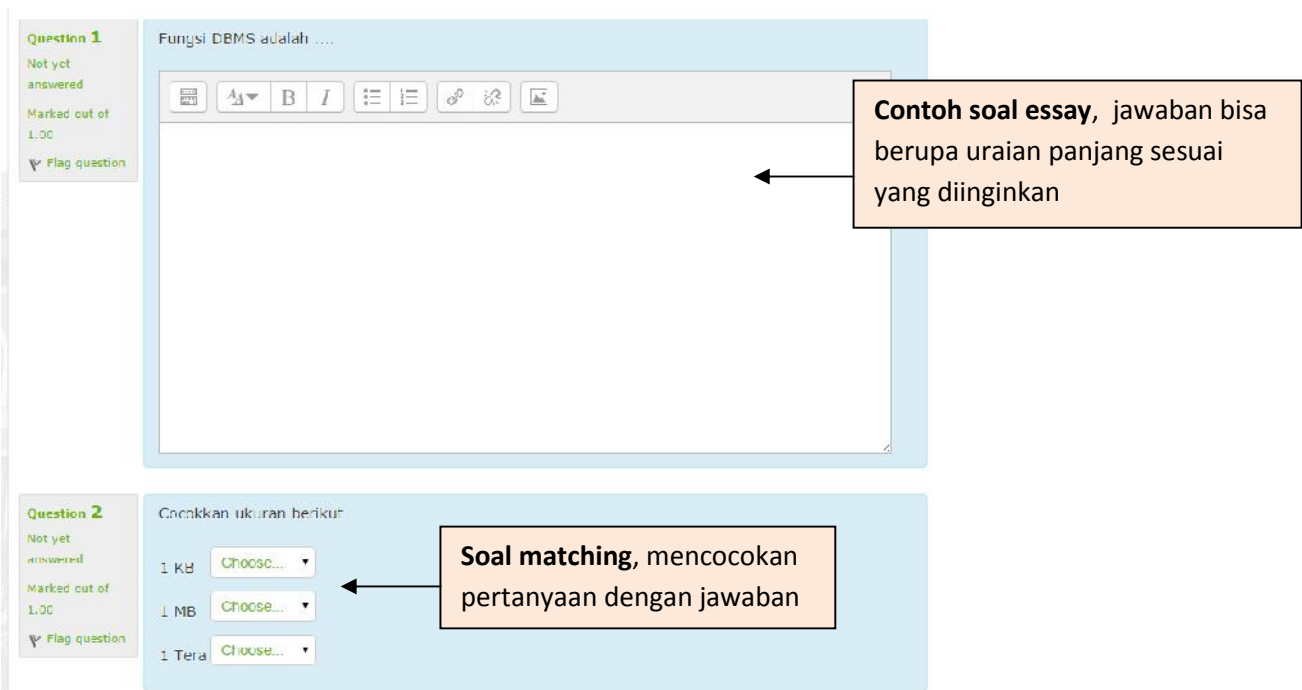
Question 1
Not yet answered
Marked out of 1.00
Flag question

Fungsi DBMS adalah ....

**Contoh soal essay**, jawaban bisa berupa uraian panjang sesuai yang diinginkan

Question 2
Not yet answered
Marked out of 1.00
Flag question

Cocokkan ukuran berikut

1 KB Choose...
1 MB Choose...
1 Tera Choose...

**Soal matching**, mencocokan pertanyaan dengan jawaban